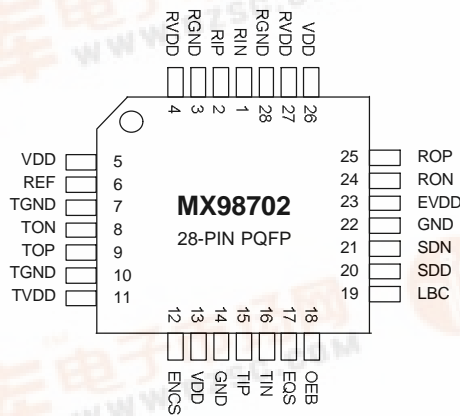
RVDD
RGND
RIP
RIN
RGND
RVDD
VDD
4
3
2
1
28
27
26
VDD 5
REF 6
TGND 7
TON 8
TOP 9
TGND 10
TVDD 11
MX98702
28-PIN PQFP
25 ROP
24 RON
23 EVDD
22 GND
21 SDN
20 SDD
19 LBC
12
13
14
15
16
17
18
ENCS
VDD
GND
TIP
TIN
EQS
OEB